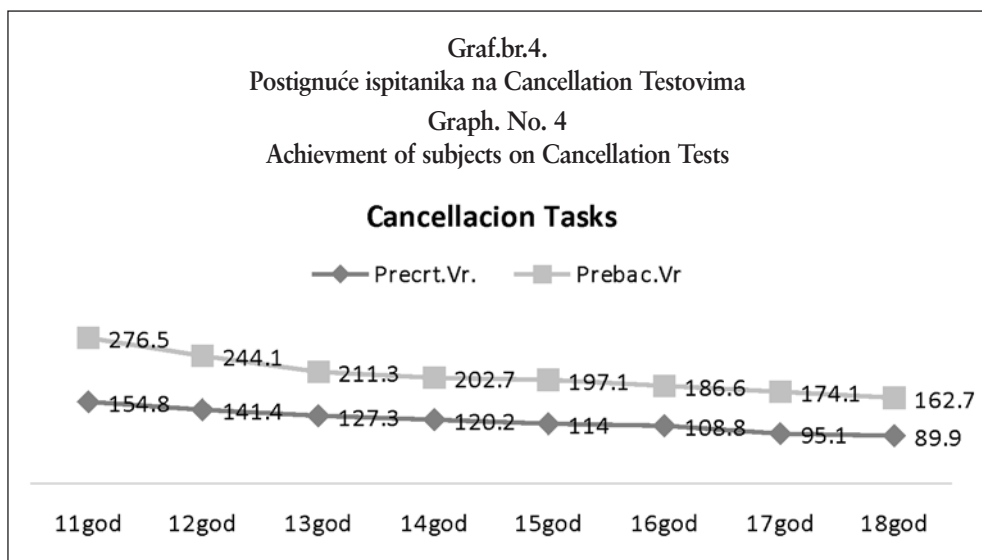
Graf.br.4.
Postignuće ispitanika na Cancellation Testovima
Graph. No. 4
Achievment of subjects on Cancellation Tests

Cancellacion Tasks

Precrt.Vr. Prebac.Vr

276.5
244.1
211.3
202.7
197.1
186.6
174.1
162.7

154.8
141.4
127.3
120.2
114
108.8
95.1
89.9

11god 12god 13god 14god 15god 16god 17god 18god